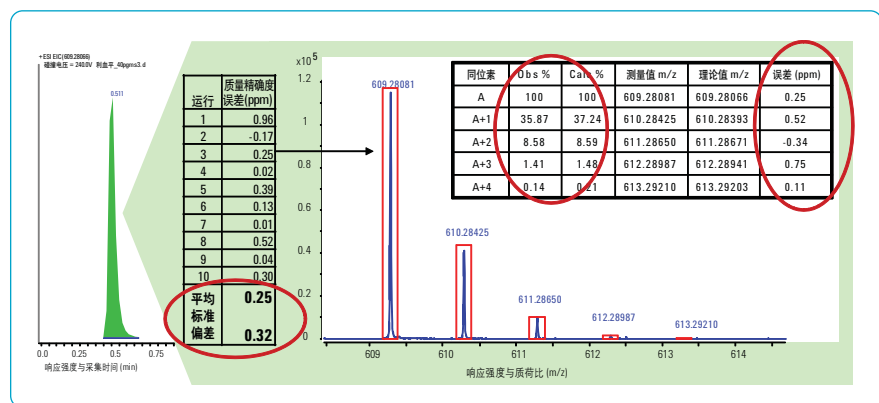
+ESI EIC(609.28066)
碰撞电压 = 240.0V 利血平_40pgms3.d

0.511

0.0 0.25 0.5 0.75
响应强度与采集时间 (min)

| 运行 | 质量精确度误差(ppm) |
|---|---|
| 1 | 0.96 |
| 2 | -0.17 |
| 3 | 0.25 |
| 4 | 0.02 |
| 5 | 0.39 |
| 6 | 0.13 |
| 7 | 0.01 |
| 8 | 0.52 |
| 9 | 0.04 |
| 10 | 0.30 |
| 平均 | 0.25 |
| 标准偏差 | 0.32 |

x10$^5$
1.2
1
0.8
0.6
0.4
0.2
0

609.28081
610.28425
611.28650
612.28987
613.29210

609 610 611 612 613 614
响应强度与质荷比 (m/z)

| 同位素 | Obs % | Calc % | 测量值 m/z | 理论值 m/z | 误差 (ppm) |
|---|---|---|---|---|---|
| A | 100 | 100 | 609.28081 | 609.28066 | 0.25 |
| A+1 | 35.87 | 37.24 | 610.28425 | 610.28393 | 0.52 |
| A+2 | 8.58 | 8.59 | 611.28650 | 611.28671 | -0.34 |
| A+3 | 1.41 | 1.48 | 612.28987 | 612.28941 | 0.75 |
| A+4 | 0.14 | 0.21 | 613.29210 | 613.29203 | 0.11 |